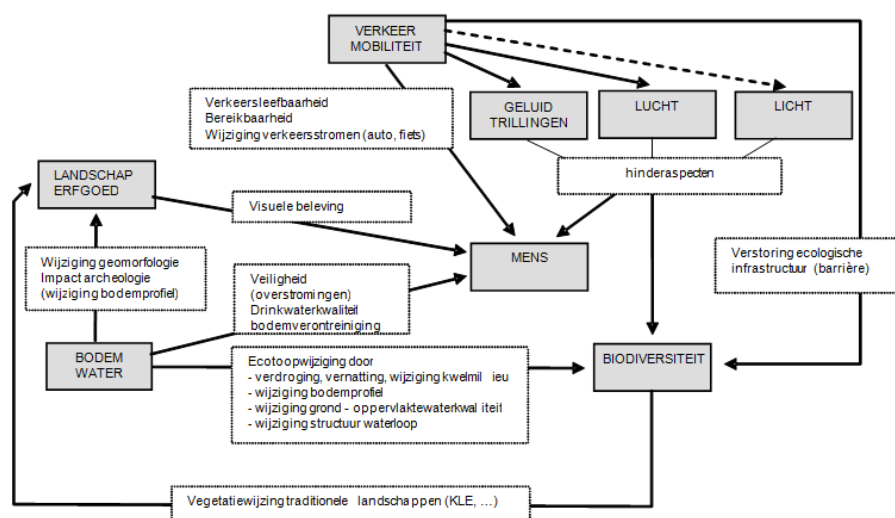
VERKEER
MOBILITEIT

Verkeersleefbaarheid
Bereikbaarheid
Wijziging verkeersstromen (auto, fiets)

GELUID
TRILLINGEN

LUCHT

LICHT

LANDSCHAP
ERFGOED

hinderaspecten

Visuele beleving

MENS

Wijziging geomorfologie
Impact archeologie
(wijziging bodemprofiel)

Veiligheid
(overstromingen)
Drinkwaterkwaliteit
bodemverontreiniging

Verstoring ecologische
infrastructuur (barrière)

BODEM
WATER

Ecotoopwijziging door
- verdroging, vernatting, wijziging kwelmil ieu
- wijziging bodemprofiel
- wijziging grond - oppervlaktewaterkwal iteit
- wijziging structuur waterloop

BIODIVERSITEIT

Vegetatiewijzing traditionele landschappen (KLE, ...)